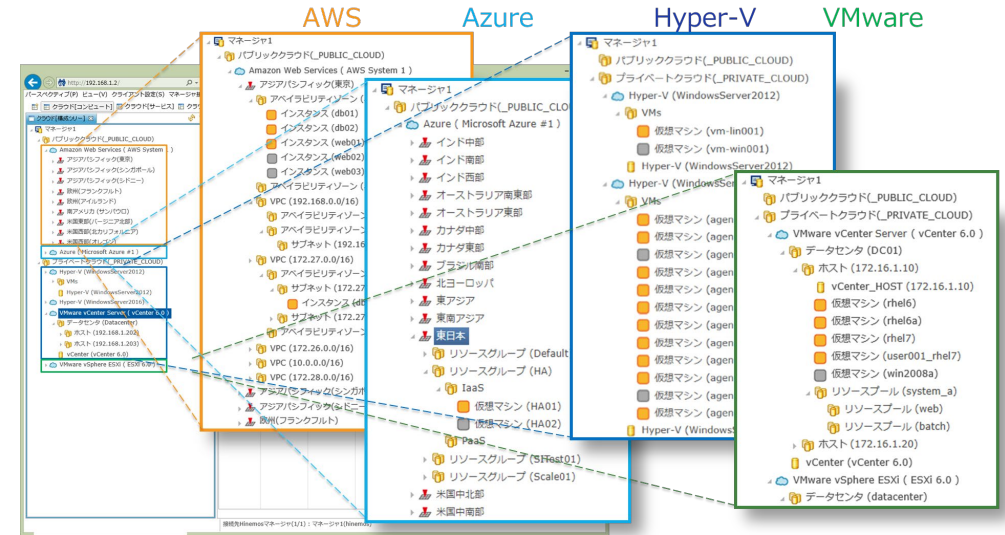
AWS Azure Hyper-V VMware

http://192.168.1.2/
パースペクティブ(P) ビュー(V) クライアント設定(S) マネージャ
クラウド[コンピュート] クラウド[サービス]
クラウド[構成ツリー]
マネージャ1
パブリッククラウド(_PUBLIC_CLOUD)
Amazon Web Services ( AWS System 1 )
アジアパシフィック(東京)
アジアパシフィック(シンガポール)
アジアパシフィック(シドニー)
欧州(フランクフルト)
欧州(アイルランド)
南アメリカ(サンパウロ)
米国東部(バージニア北部)
米国西部(北カリフォルニア)
米国西部(オレゴン)
Azure ( Microsoft Azure #1 )
プライベートクラウド(_PRIVATE_CLOUD)
Hyper-V (WindowsServer2012)
VMs
Hyper-V (WindowsServer2012)
Hyper-V (WindowsServer2016)
VMware vCenter Server ( vCenter 6.0 )
データセンタ (Datacenter)
ホスト (192.168.1.202)
ホスト (192.168.1.203)
vCenter (vCenter 6.0)
VMware vSphere ESXi ( ESXi 6.0 )
接続先Hinemosマネージャ(1/1) : マネージャ1(hinemos)

マネージャ1
パブリッククラウド(_PUBLIC_CLOUD)
Amazon Web Services ( AWS System 1 )
アジアパシフィック(東京)
アベイラビリティゾーン (
インスタンス (db01)
インスタンス (db02)
インスタンス (web01)
インスタンス (web02)
インスタンス (web03)
アベイラビリティゾーン (
VPC (192.168.0.0/16)
アベイラビリティゾーン
アベイラビリティゾーン
サブネット (192.16
VPC (172.27.0.0/16)
アベイラビリティゾーン
サブネット (172.27
インスタンス (db
サブネット (172.27
アベイラビリティゾーン
VPC (172.26.0.0/16)
VPC (10.0.0.0/16)
VPC (172.28.0.0/16)
アジアパシフィック(シンガポ
アジアパシフィック(シドニー
欧州(フランクフルト)

マネージャ1
パブリッククラウド(_PUBLIC_CLOU
Azure ( Microsoft Azure #1 )
インド中部
インド南部
インド西部
オーストラリア南東部
オーストラリア東部
カナダ中部
カナダ東部
ブラジル南部
北ヨーロッパ
東アジア
東南アジア
東日本
リソースグループ (Default
リソースグループ (HA)
IaaS
仮想マシン (HA01)
仮想マシン (HA02)
PaaS
リソースグループ (SHTest01)
リソースグループ (Scale01)
米国中北部
米国中南部

マネージャ1
パブリッククラウド(_PUBLIC_CLOUD)
プライベートクラウド(_PRIVATE_CLOUD)
Hyper-V (WindowsServer2012)
VMs
仮想マシン (vm-lin001)
仮想マシン (vm-win001)
Hyper-V (WindowsServer2012)
Hyper-V (WindowsS
VMs
仮想マシン (agen
仮想マシン (agen
仮想マシン (agen
仮想マシン (agen
仮想マシン (agen
仮想マシン (agen
仮想マシン (agen
仮想マシン (agen
仮想マシン (agen
仮想マシン (agen
仮想マシン (agen
仮想マシン (agen
Hyper-V (Windows

マネージャ1
パブリッククラウド(_PUBLIC_CLOUD)
プライベートクラウド(_PRIVATE_CLOUD)
VMware vCenter Server ( vCenter 6.0 )
データセンタ (DC01)
ホスト (172.16.1.10)
vCenter_HOST (172.16.1.10)
仮想マシン (rhel6)
仮想マシン (rhel6a)
仮想マシン (rhel7)
仮想マシン (user001_rhel7)
仮想マシン (win2008a)
リソースプール (system_a)
リソースプール (web)
リソースプール (batch)
ホスト (172.16.1.20)
vCenter (vCenter 6.0)
VMware vSphere ESXi ( ESXi 6.0 )
データセンタ (datacenter)